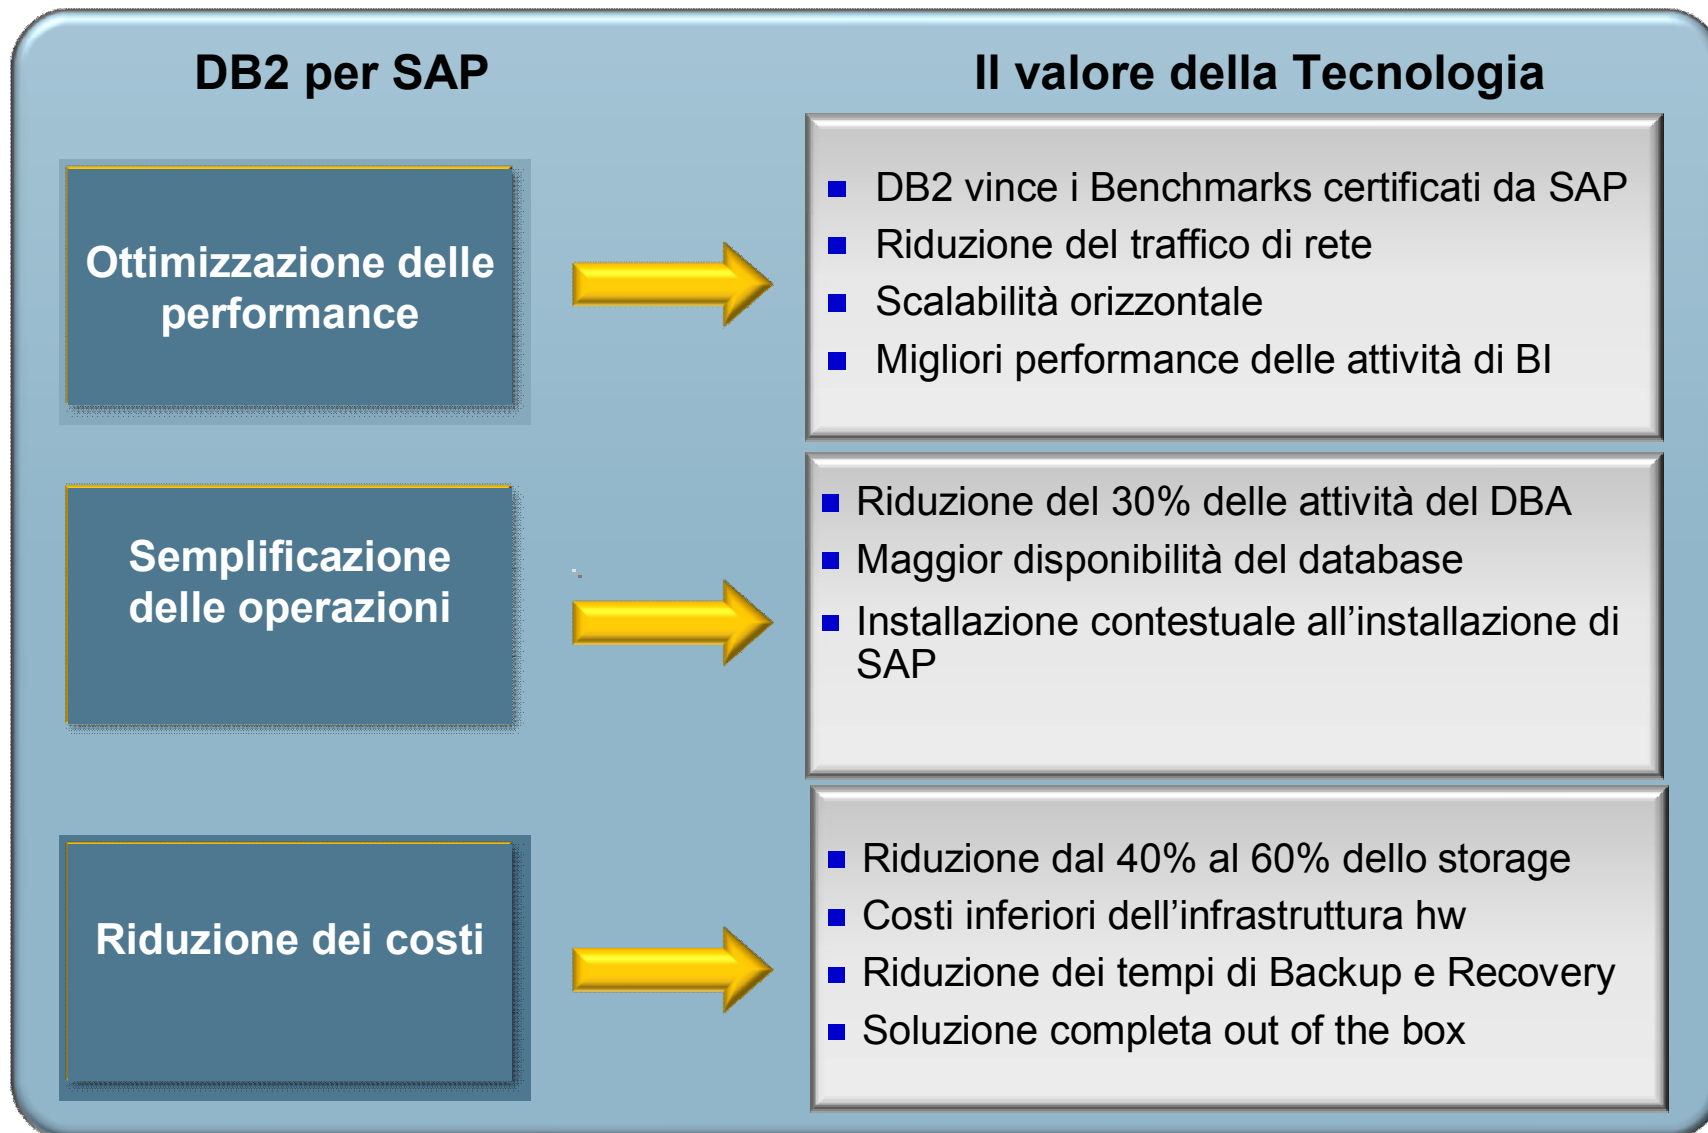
DB2 per SAP

Il valore della Tecnologia

Ottimizzazione delle performance

- DB2 vince i Benchmarks certificati da SAP
- Riduzione del traffico di rete
- Scalabilità orizzontale
- Migliori performance delle attività di BI

Semplificazione delle operazioni

- Riduzione del 30% delle attività del DBA
- Maggior disponibilità del database
- Installazione contestuale all'installazione di SAP

Riduzione dei costi

- Riduzione dal 40% al 60% dello storage
- Costi inferiori dell'infrastruttura hw
- Riduzione dei tempi di Backup e Recovery
- Soluzione completa out of the box